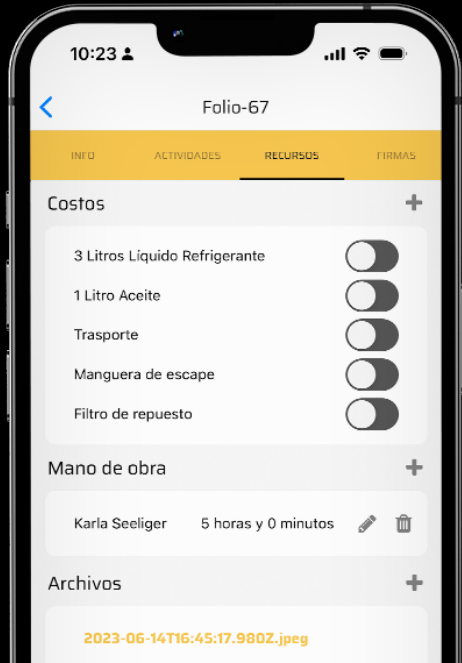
10:23

Folio-67

INFO ACTIVIDADES RECURSOS FIRMAS

Costos +

3 Litros Líquido Refrigerante

1 Litro Aceite

Trasporte

Manguera de escape

Filtro de repuesto

Mano de obra +

Karla Seeliger 5 horas y 0 minutos

Archivos +

2023-06-14T16:45:17.980Z.jpeg